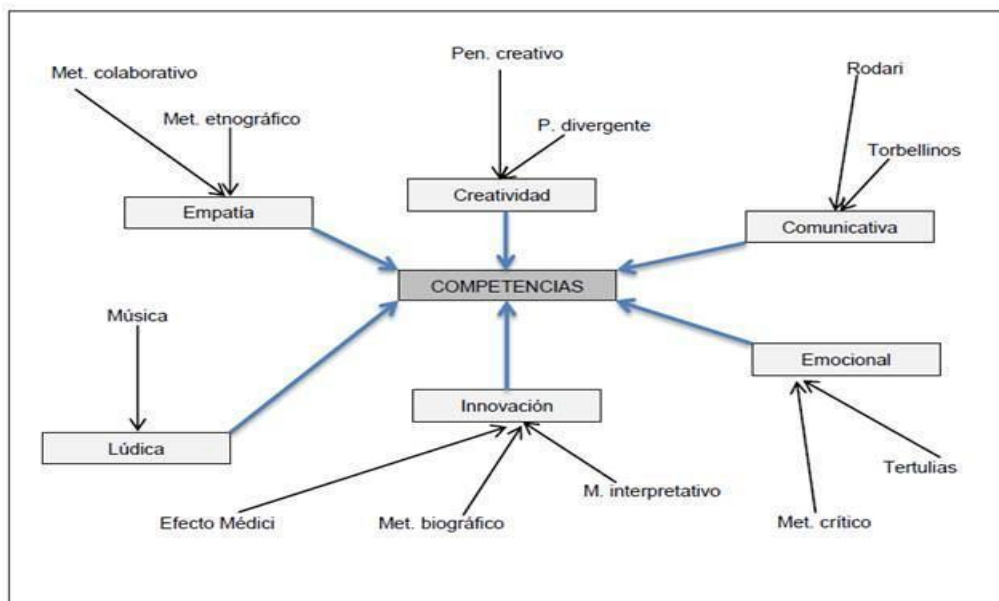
Met. colaborativo

Met. etnográfico

Empatía

Pen. creativo

P. divergente

Creatividad

Rodari

Torbellinos

Comunicativa

COMPETENCIAS

Música

Lúdica

Innovación

Emocional

Efecto Médici

Met. biográfico

M. interpretativo

Tertulias

Met. crítico